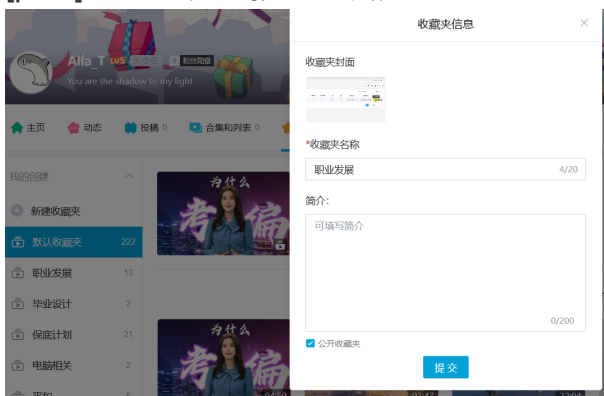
Alfa_T LV5 粉丝勋章

You are the shadow to my light

主页 动态 投稿 0 合集和列表 0

我的创建

新建收藏夹

默认收藏夹 222

职业发展 13

毕业设计 2

保底计划 21

电脑相关 2

为什么 考编

为什么 考编

收藏夹信息

×

收藏夹封面

*收藏夹名称

职业发展 4/20

简介:

可填写简介

0/200

公开收藏夹

提交